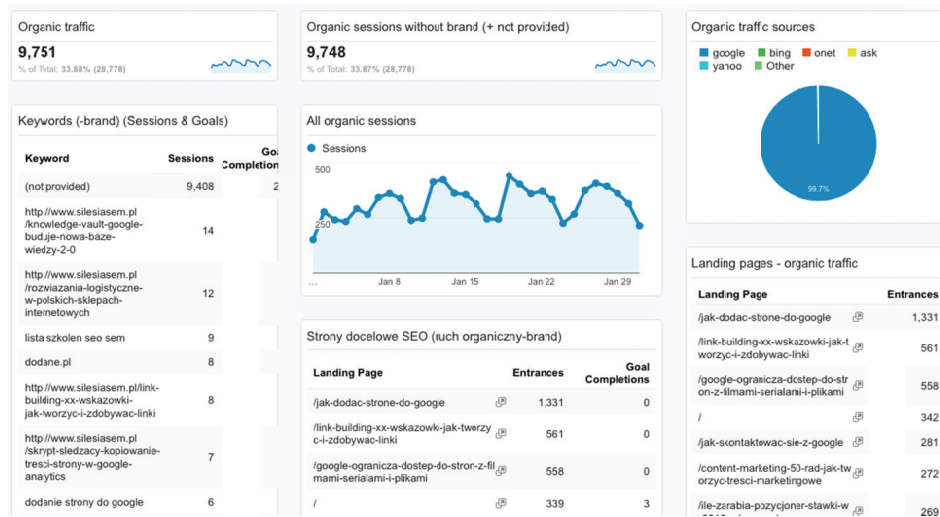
Organic traffic

9,751

% of Total: 33.88% (28,778)

Keywords (-brand) (Sessions & Goals)

| Keyword | Sessions | Goal Completions |
|---|---|---|
| (not provided) | 9,408 | 2 |
| http://www.silesiasem.pl/knowledge-vault-google-buduje-nowa-baze-wiedzy-2-0 | 14 | |
| http://www.silesiasem.pl/rozwiazania-logistyczne-w-polskich-sklepach-internetowych | 12 | |
| lista szkolen seo sem | 9 | |
| dodane.pl | 8 | |
| http://www.silesiasem.pl/link-building-xx-wskazowki-jak-worzyc-i-zdobywac-linki | 8 | |
| http://www.silesiasem.pl/skrypt-sledzacy-kopiowanie-tresci-strony-w-google-anaytics | 7 | |
| dodanie strony do google | 6 | |

Organic sessions without brand (+ not provided)

9,748

% of Total: 33.87% (28,778)

All organic sessions

Sessions

500

250

...

Jan 8

Jan 15

Jan 22

Jan 29

Strony docelowe SEO (ruch organiczny-brand)

| Landing Page | Entrances | Goal Completions |
|---|---|---|
| /jak-dodac-strone-do-googe | 1,331 | 0 |
| /link-building-xx-wskazowki-jak-twerzyc-i-zdobywac-linki | 561 | 0 |
| /google-ogranicza-dostep-do-stron-z-filmami-serialami-i-plikami | 558 | 0 |
| / | 339 | 3 |

Organic traffic sources

google bing onet ask yahoo Other

99.7%

Landing pages - organic traffic

| Landing Page | Entrances |
|---|---|
| /jak-dodac-strone-do-google | 1,331 |
| /link-building-xx-wskazowki-jak-tworzyc-i-zdobywac-linki | 561 |
| /google-ogranicza-dostep-do-stron-z-filmami-serialami-i-plikami | 558 |
| / | 342 |
| /jak-skontaktowac-sie-z-google | 281 |
| /content-marketing-53-rad-jak-tworzyc-tresci-marketingowe | 272 |
| /ile-zarabia-pozycjoner-stawki-w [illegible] | 269 |